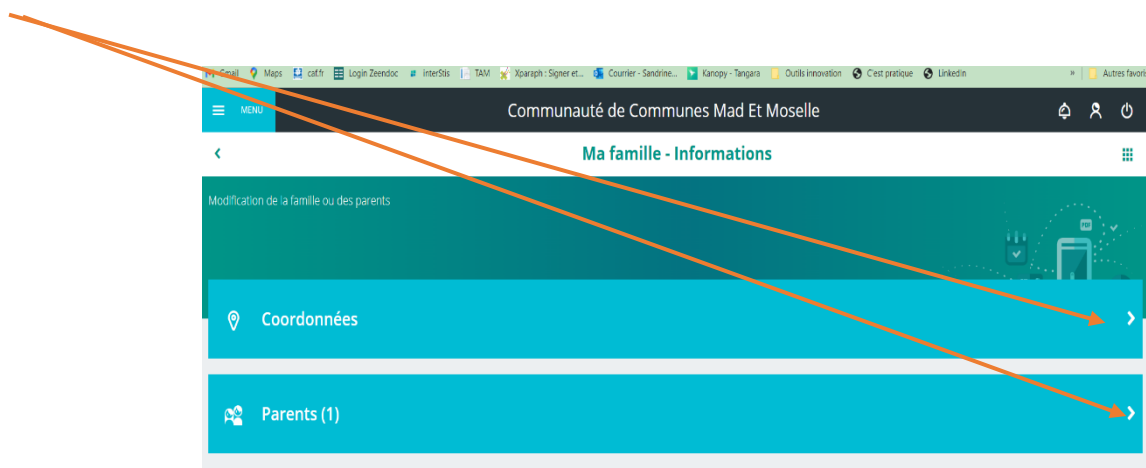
Gmail Maps caf.fr Login Zeendoc interStis TAM Xparaph : Signer et... Courrier - Sandrine... Kanopy - Tangara Outils innovation C'est pratique Linkedin » Autres favori

MENU

Communauté de Communes Mad Et Moselle

Ma famille - Informations

Modification de la famille ou des parents

Coordonnées

Parents (1)